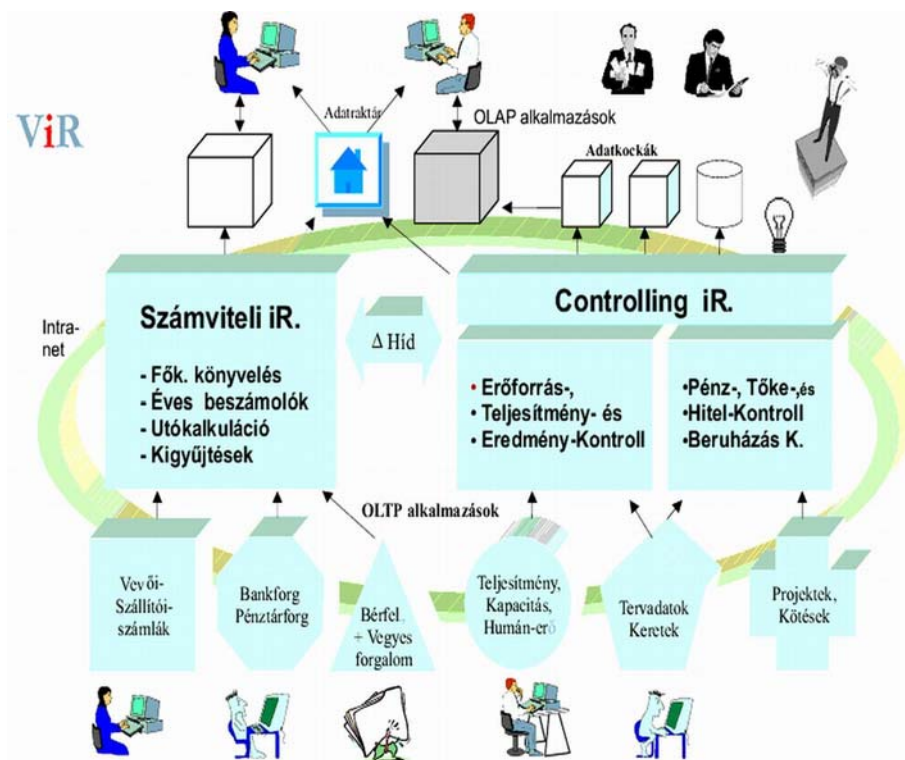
ViR

Adatraktár

OLAP alkalmazások

Adatkockák

Intranet

Számviteli iR.

- Fők. könyvelés
- Éves beszámolók
- Utókalkuláció
- Kigyűjtések

Δ Híd

Controlling iR.

• Erőforrás-,
• Teljesítmény- és
• Eredmény-Kontroll

•Pénz-, Tőke-,és
•Hitel-Kontroll
•Beruházás K.

OLTP alkalmazások

Vevői-Szállítói-számlák

Bankforg Pénztárforg

Bérfel + Vegyes forgalom

Teljesítmény, Kapacitás, Humán-erő

Tervadatok Keretek

Projektek, Kötések